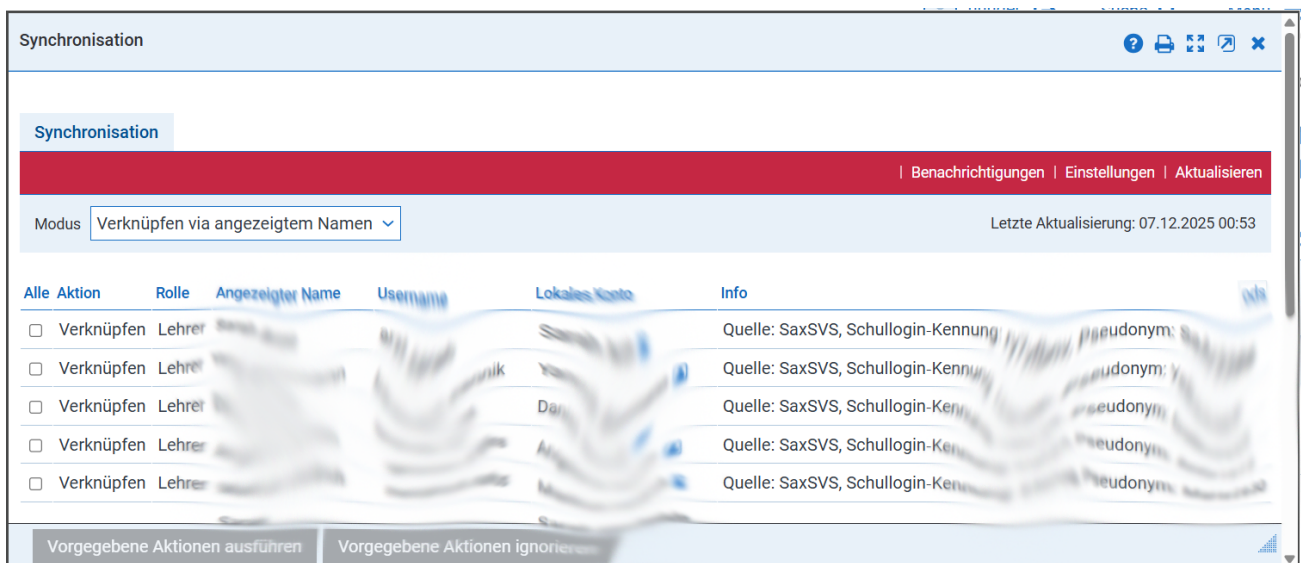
Synchronisation

Synchronisation

| Benachrichtigungen | Einstellungen | Aktualisieren

Modus Verknüpfen via angezeigtem Namen

Letzte Aktualisierung: 07.12.2025 00:53

| Alle | Aktion | Rolle | Angezeigter Name | Username | Lokales Konto | Info |
|---|---|---|---|---|---|---|
| ☐ | Verknüpfen | Lehrer | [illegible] | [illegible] | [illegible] | Quelle: SaxSVS, Schullogin-Kennung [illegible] Pseudonym: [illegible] |
| ☐ | Verknüpfen | Lehrer | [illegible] | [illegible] | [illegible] | Quelle: SaxSVS, Schullogin-Kennung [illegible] Pseudonym: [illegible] |
| ☐ | Verknüpfen | Lehrer | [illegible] | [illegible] | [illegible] | Quelle: SaxSVS, Schullogin-Kenn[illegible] Pseudonym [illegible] |
| ☐ | Verknüpfen | Lehrer | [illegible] | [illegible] | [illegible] | Quelle: SaxSVS, Schullogin-Kenn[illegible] Pseudonym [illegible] |
| ☐ | Verknüpfen | Lehrer | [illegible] | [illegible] | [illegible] | Quelle: SaxSVS, Schullogin-Kenn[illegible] Pseudonym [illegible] |

Vorgegebene Aktionen ausführen
Vorgegebene Aktionen ignorieren